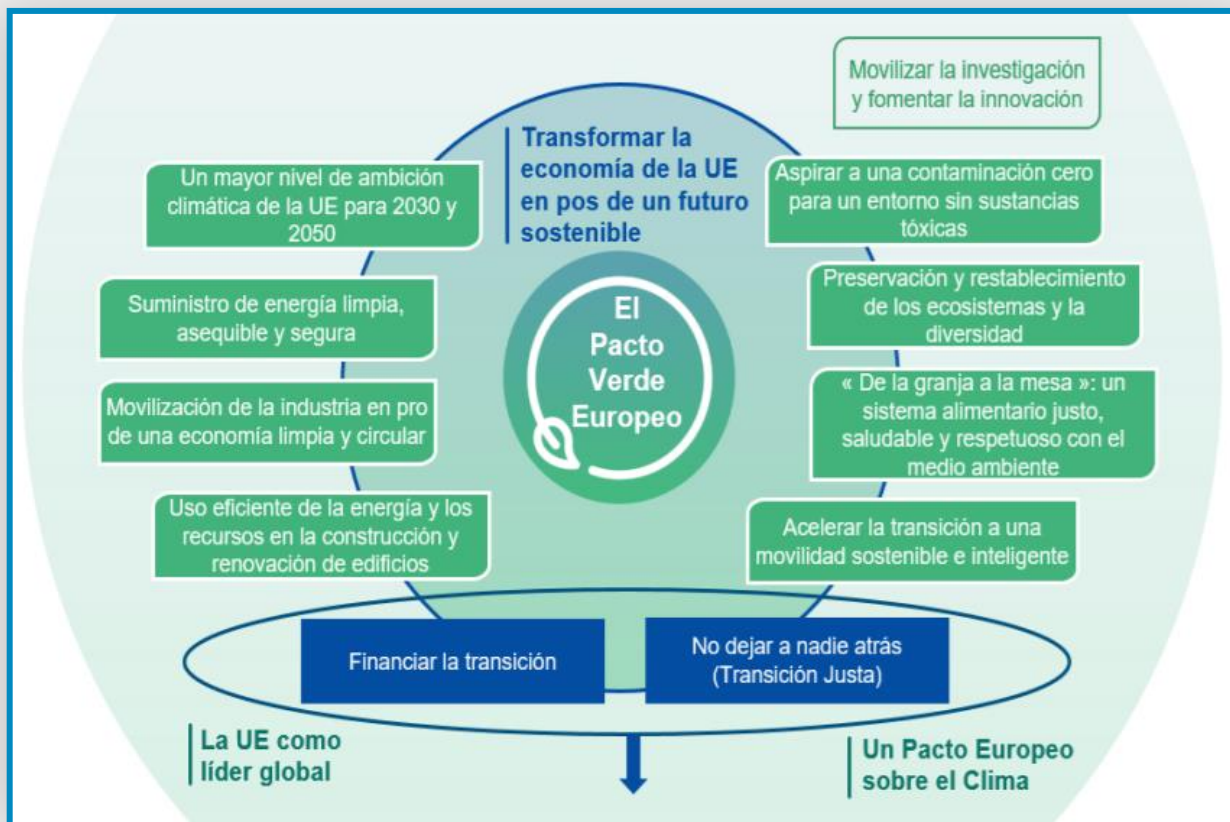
Movilizar la investigación y fomentar la innovación

Transformar la economía de la UE en pos de un futuro sostenible

Un mayor nivel de ambición climática de la UE para 2030 y 2050

Aspirar a una contaminación cero para un entorno sin sustancias tóxicas

Suministro de energía limpia, asequible y segura

El Pacto Verde Europeo

Preservación y restablecimiento de los ecosistemas y la diversidad

Movilización de la industria en pro de una economía limpia y circular

« De la granja a la mesa »: un sistema alimentario justo, saludable y respetuoso con el medio ambiente

Uso eficiente de la energía y los recursos en la construcción y renovación de edificios

Acelerar la transición a una movilidad sostenible e inteligente

Financiar la transición

No dejar a nadie atrás (Transición Justa)

La UE como líder global

Un Pacto Europeo sobre el Clima